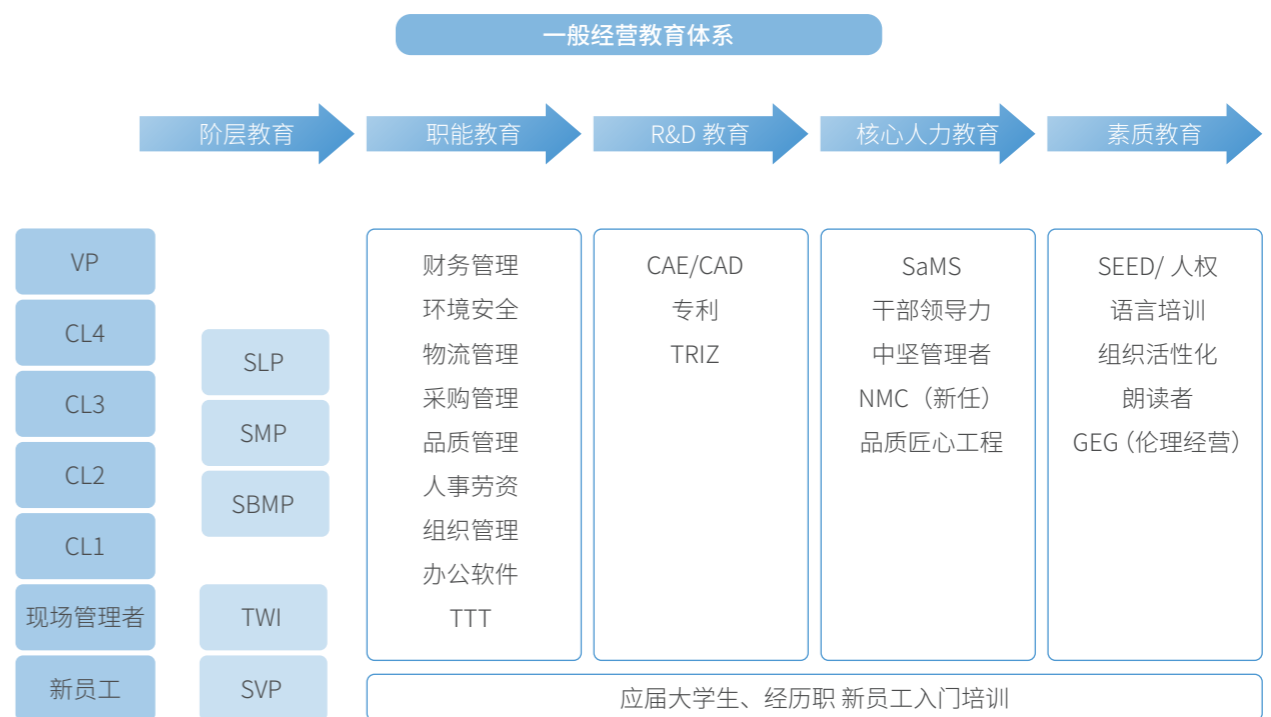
一般经营教育体系

阶层教育
职能教育
R&D 教育
核心人力教育
素质教育

VP
CL4
CL3
CL2
CL1
现场管理者
新员工

SLP
SMP
SBMP
TWI
SVP

财务管理
环境安全
物流管理
采购管理
品质管理
人事劳资
组织管理
办公软件
TTT

CAE/CAD
专利
TRIZ

SaMS
干部领导力
中坚管理者
NMC（新任）
品质匠心工程

SEED/ 人权
语言培训
组织活性化
朗读者
GEG（伦理经营）

应届大学生、经历职 新员工入门培训